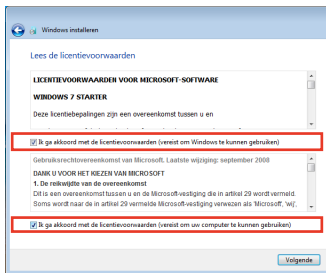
Windows installeren

Lees de licentievoorwaarden

LICENTIEVOORWAARDEN VOOR MICROSOFT-SOFTWARE

WINDOWS 7 STARTER

Deze licentiebepalingen zijn een overeenkomst tussen u en

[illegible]

Ik ga akkoord met de licentievoorwaarden (vereist om Windows te kunnen gebruiken)

Gebruiksrechtovereenkomst van Microsoft. Laatste wijziging: september 2008

DANK U VOOR HET KIEZEN VAN MICROSOFT

1. De reikwijdte van de overeenkomst

Dit is een overeenkomst tussen u en de Microsoft-vestiging die in artikel 29 wordt vermeld. Soms wordt naar de in artikel 29 vermelde Microsoft-vestiging verwezen als 'Microsoft', 'wij',

Ik ga akkoord met de licentievoorwaarden (vereist om uw computer te kunnen gebruiken)

Volgende